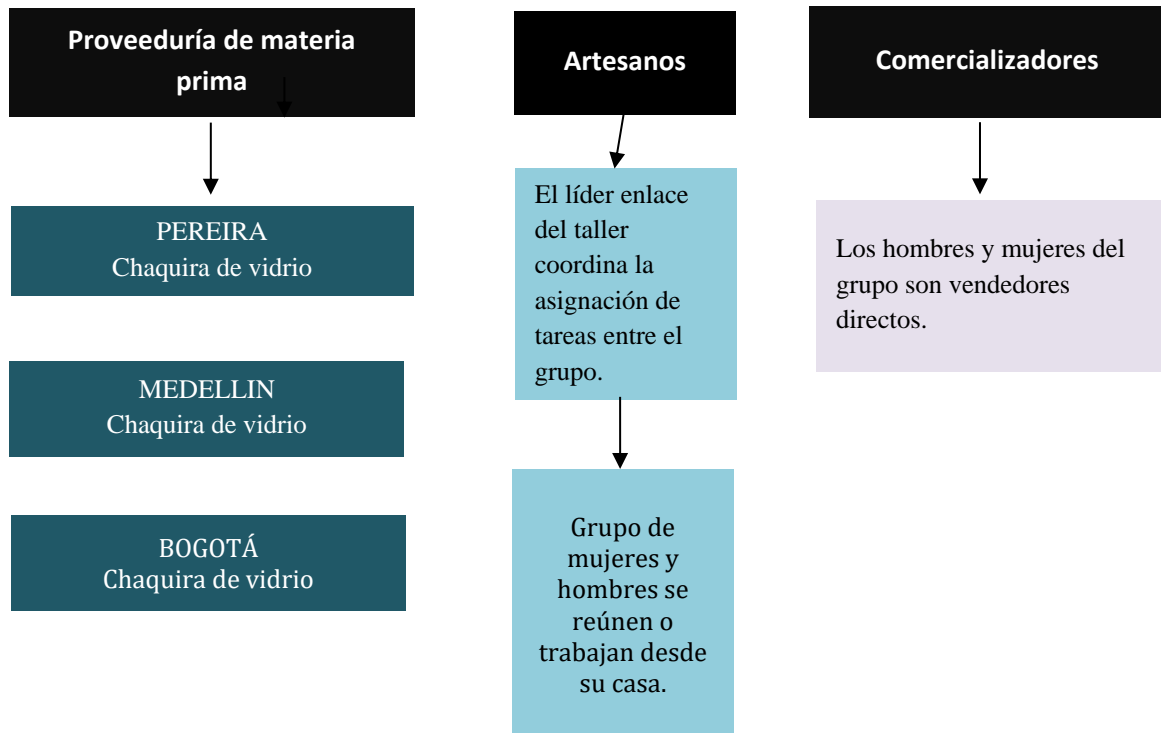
Proveeduría de materia prima

PEREIRA
Chaquira de vidrio

MEDELLIN
Chaquira de vidrio

BOGOTÁ
Chaquira de vidrio

Artesanos

El líder enlace del taller coordina la asignación de tareas entre el grupo.

Grupo de mujeres y hombres se reúnen o trabajan desde su casa.

Comercializadores

Los hombres y mujeres del grupo son vendedores directos.